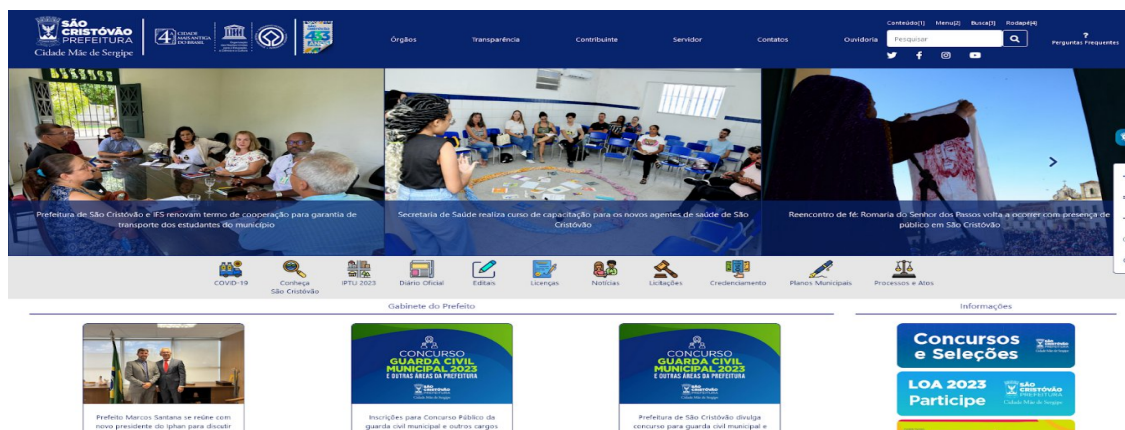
SÃO CRISTÓVÃO PREFEITURA
Cidade Mãe de Sergipe

4ª CIDADE MAIS ANTIGA DO BRASIL

Órgãos Transparência Contribuinte Servidor Contatos Ouvidoria

Conteúdo(1) Menu(2) Busca(3) Rodapé(4)

Pesquisar

Perguntas Frequentes

Prefeitura de São Cristóvão e IFS renovam termo de cooperação para garantia de transporte dos estudantes do município

Secretaria de Saúde realiza curso de capacitação para os novos agentes de saúde de São Cristóvão

Reencontro de fé: Romaria do Senhor dos Passos volta a ocorrer com presença de público em São Cristóvão

COVID-19
Conheça São Cristóvão
IPTU 2023
Diário Oficial
Editais
Licenças
Notícias
Licitações
Credenciamento
Planos Municipais
Processos e Atos

Gabinete do Prefeito

Informações

Prefeito Marcos Santana se reúne com novo presidente do Iphan para discutir

CONCURSO GUARDA CIVIL MUNICIPAL 2023 E OUTRAS ÁREAS DA PREFEITURA
SÃO CRISTÓVÃO PREFEITURA
Inscrições para Concurso Público da guarda civil municipal e outros cargos

CONCURSO GUARDA CIVIL MUNICIPAL 2023 E OUTRAS ÁREAS DA PREFEITURA
SÃO CRISTÓVÃO PREFEITURA
Prefeitura de São Cristóvão divulga concurso para guarda civil municipal e

Concursos e Seleções

LOA 2023 Participe
SÃO CRISTÓVÃO PREFEITURA